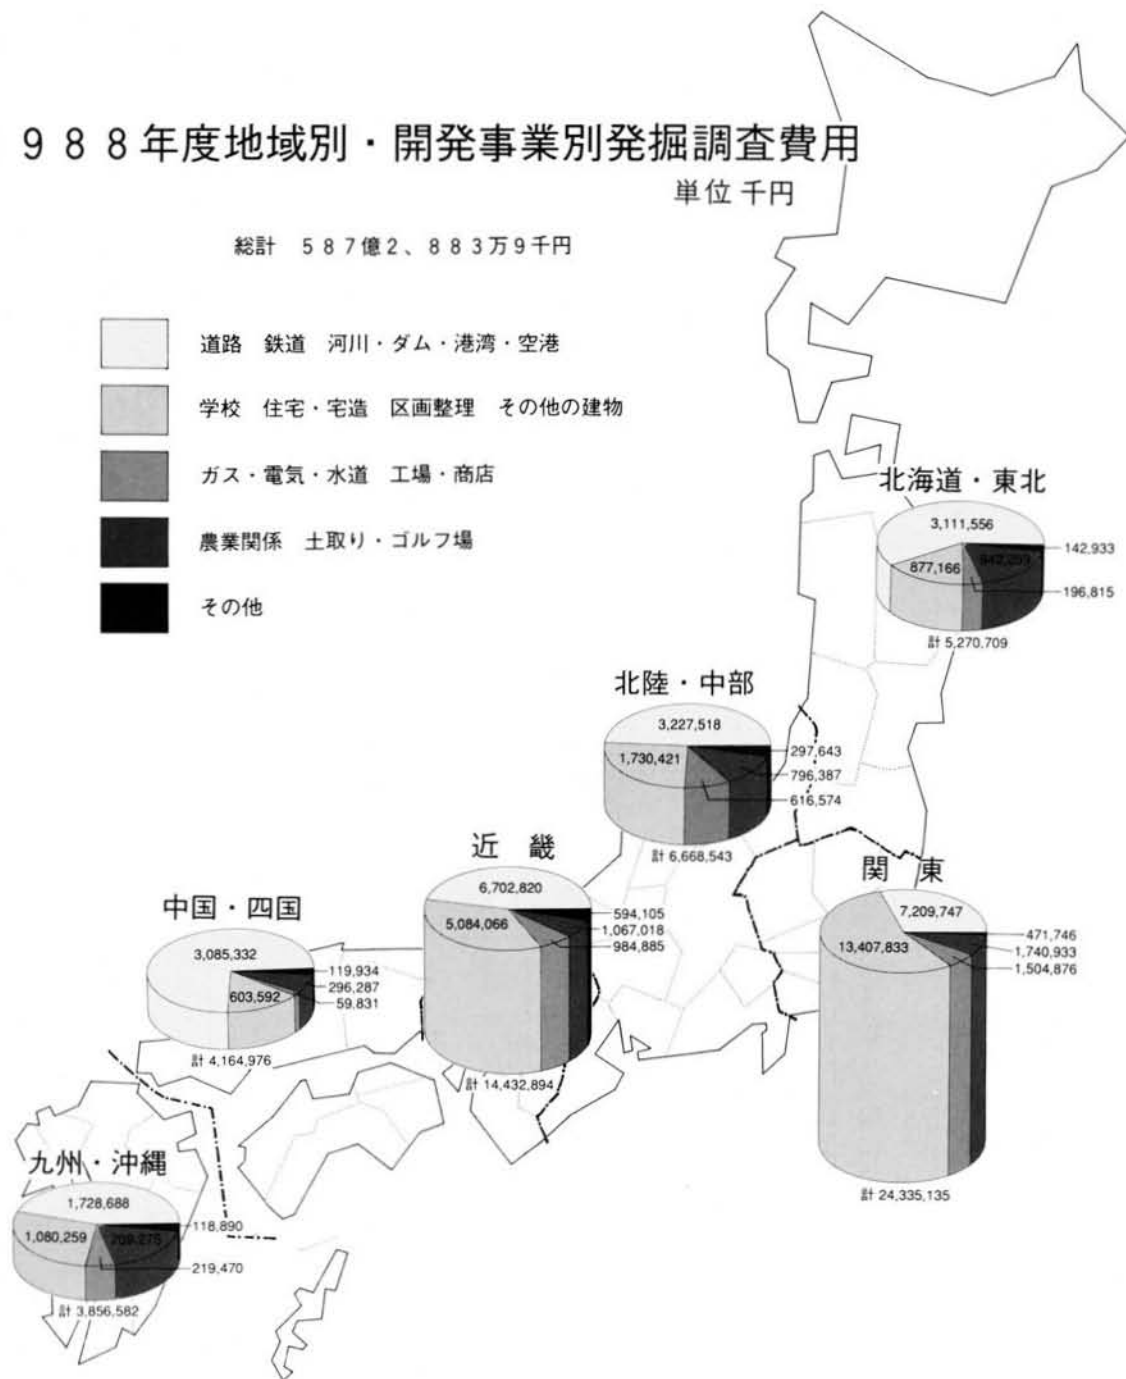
９８８年度地域別・開発事業別発掘調査費用

単位 千円

総計　５８７億２、８８３万９千円

道路　鉄道　河川・ダム・港湾・空港

学校　住宅・宅造　区画整理　その他の建物

ガス・電気・水道　工場・商店

農業関係　土取り・ゴルフ場

その他

北海道・東北
3,111,556
877,166
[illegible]
142,933
196,815
計 5,270,709

北陸・中部
3,227,518
1,730,421
297,643
796,387
616,574
計 6,668,543

近　畿
6,702,820
5,084,066
594,105
1,067,018
984,885
計 14,432,894

関　東
7,209,747
13,407,833
471,746
1,740,933
1,504,876
計 24,335,135

中国・四国
3,085,332
603,592
119,934
296,287
59,831
計 4,164,976

九州・沖縄
1,728,688
1,080,259
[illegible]
118,890
219,470
計 3,856,582